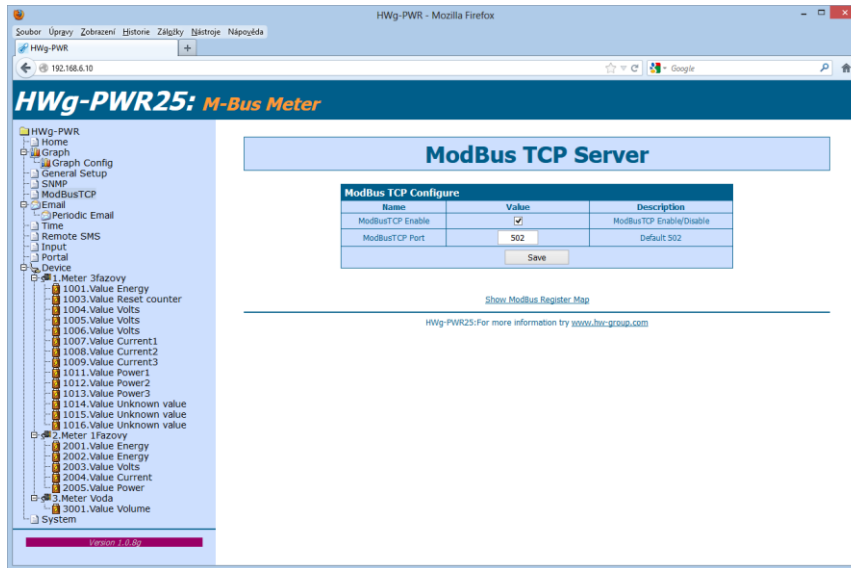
HWg-PWR - Mozilla Firefox

Soubor Úpravy Zobrazení Historie Záložky Nástroje Nápověda

HWg-PWR +

192.168.6.10

Google

HWg-PWR25: M-Bus Meter

HWg-PWR
Home
Graph
Graph Config
General Setup
SNMP
ModBusTCP
Email
Periodic Email
Time
Remote SMS
Input
Portal
Device
1.Meter 3fazovy
1001.Value Energy
1003.Value Reset counter
1004.Value Volts
1005.Value Volts
1006.Value Volts
1007.Value Current1
1008.Value Current2
1009.Value Current3
1011.Value Power1
1012.Value Power2
1013.Value Power3
1014.Value Unknown value
1015.Value Unknown value
1016.Value Unknown value
2.Meter 1Fazovy
2001.Value Energy
2002.Value Energy
2003.Value Volts
2004.Value Current
2005.Value Power
3.Meter Voda
3001.Value Volume
System

Version 1.0.8g

ModBus TCP Server

ModBus TCP Configure

| Name | Value | Description |
|---|---|---|
| ModBusTCP Enable | ✔ | ModBusTCP Enable/Disable |
| ModBusTCP Port | 502 | Default 502 |

Save

Show ModBus Register Map

HWg-PWR25:For more information try www.hw-group.com